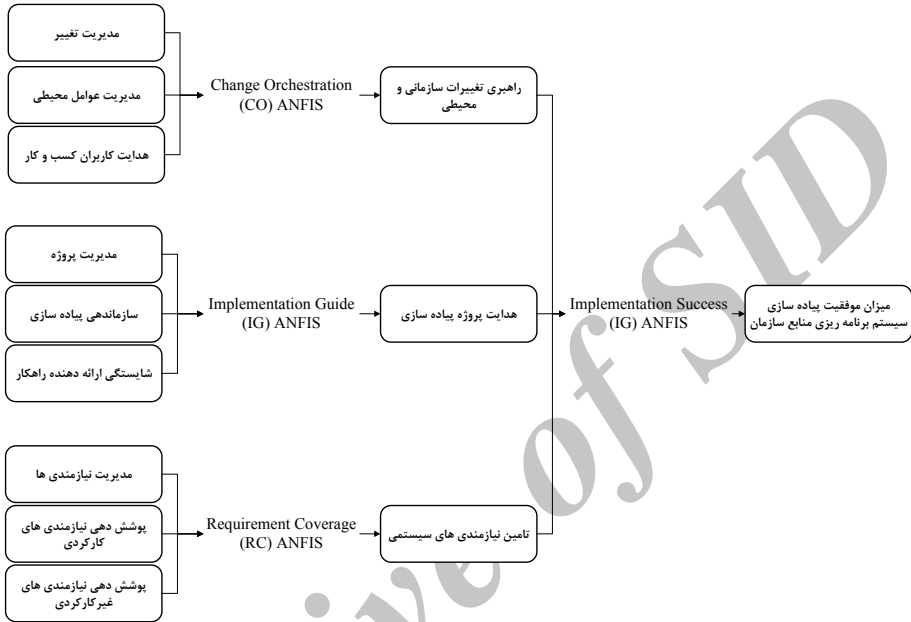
مدیریت تغییر

مدیریت عوامل محیطی

هدایت کاربران کسب و کار

Change Orchestration (CO) ANFIS

راهبری تغییرات سازمانی و محیطی

مدیریت پروژه

سازماندهی پیاده سازی

شایستگی ارائه دهنده راهکار

Implementation Guide (IG) ANFIS

هدایت پروژه پیاده سازی

Implementation Success (IG) ANFIS

میزان موفقیت پیاده سازی سیستم برنامه ریزی منابع سازمان

مدیریت نیازمندی ها

پوشش دهی نیازمندی های کارکردی

پوشش دهی نیازمندی های غیرکارکردی

Requirement Coverage (RC) ANFIS

تامین نیازمندی های سیستمی

Archive of SID